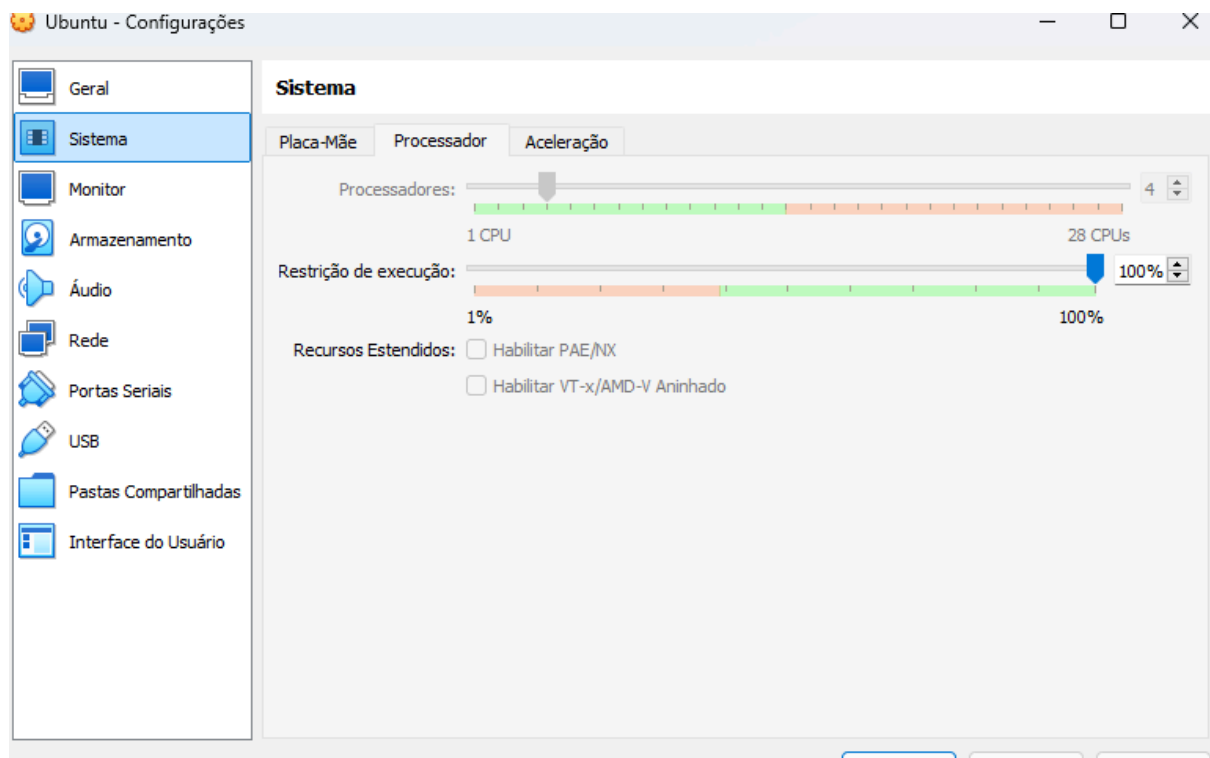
Ubuntu - Configurações

Geral
Sistema
Monitor
Armazenamento
Áudio
Rede
Portas Seriais
USB
Pastas Compartilhadas
Interface do Usuário

Sistema

Placa-Mãe | Processador | Aceleração

Processadores: 4

1 CPU | 28 CPUs

Restrição de execução: 100%

1% | 100%

Recursos Estendidos: Habilitar PAE/NX

Habilitar VT-x/AMD-V Aninhado